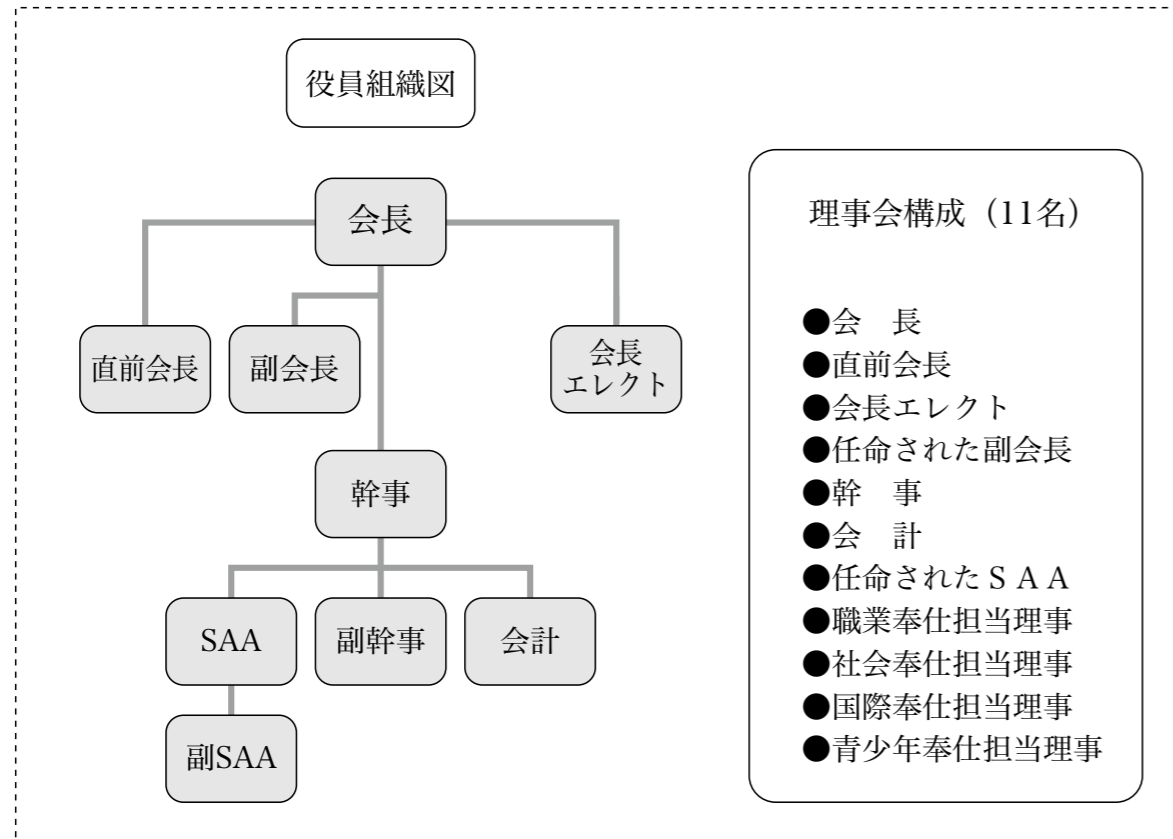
役員組織図

会長

直前会長

副会長

会長
エレクト

幹事

SAA

副幹事

会計

副SAA

理事会構成（11名）

●会　長
●直前会長
●会長エレクト
●任命された副会長
●幹　事
●会　計
●任命されたＳＡＡ
●職業奉仕担当理事
●社会奉仕担当理事
●国際奉仕担当理事
●青少年奉仕担当理事